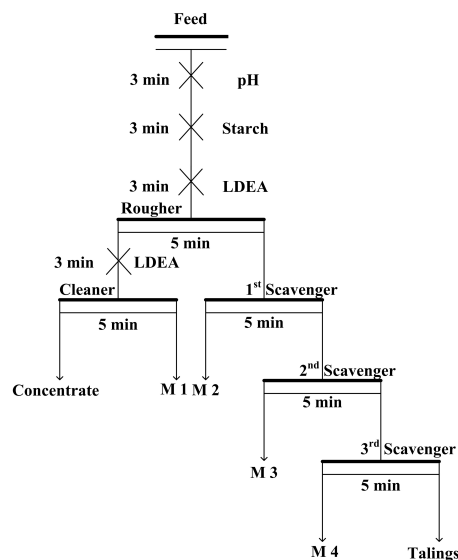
Feed

3 min pH

3 min Starch

3 min LDEA

Rougher

5 min

3 min LDEA

Cleaner

5 min

1$^{st}$ Scavenger

5 min

Concentrate

M 1 M 2

2$^{nd}$ Scavenger

5 min

M 3

3$^{rd}$ Scavenger

5 min

M 4

Talings